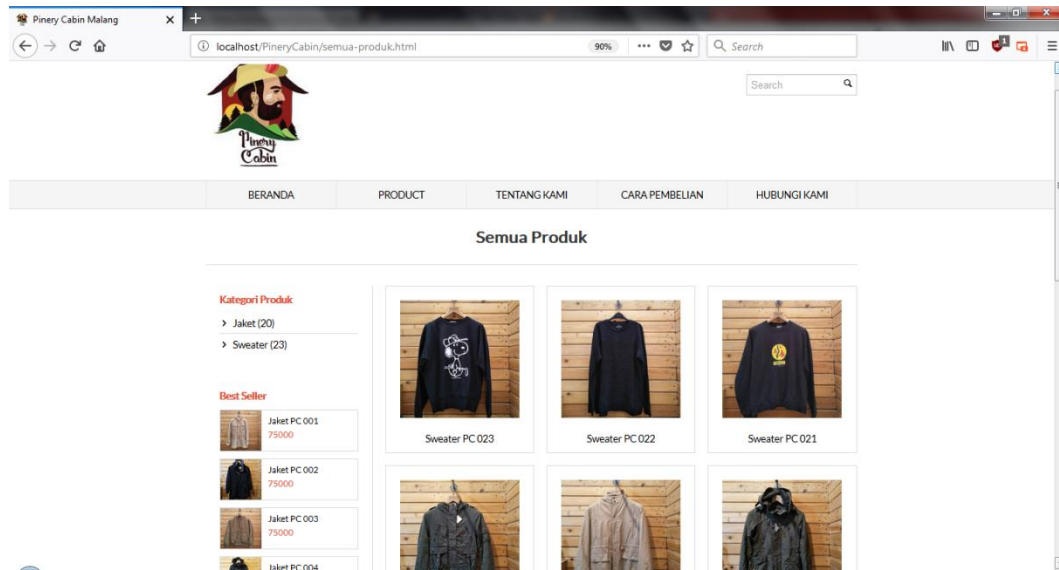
Pinery Cabin Malang

localhost/PineryCabin/semua-produk.html

90%

Search

Pinery Cabin

Search

BERANDA
PRODUCT
TENTANG KAMI
CARA PEMBELIAN
HUBUNGI KAMI

Semua Produk

Kategori Produk

Jaket (20)

Sweater (23)

Best Seller

Jaket PC 001
75000

Jaket PC 002
75000

Jaket PC 003
75000

Jaket PC 004

Sweater PC 023

Sweater PC 022

Sweater PC 021